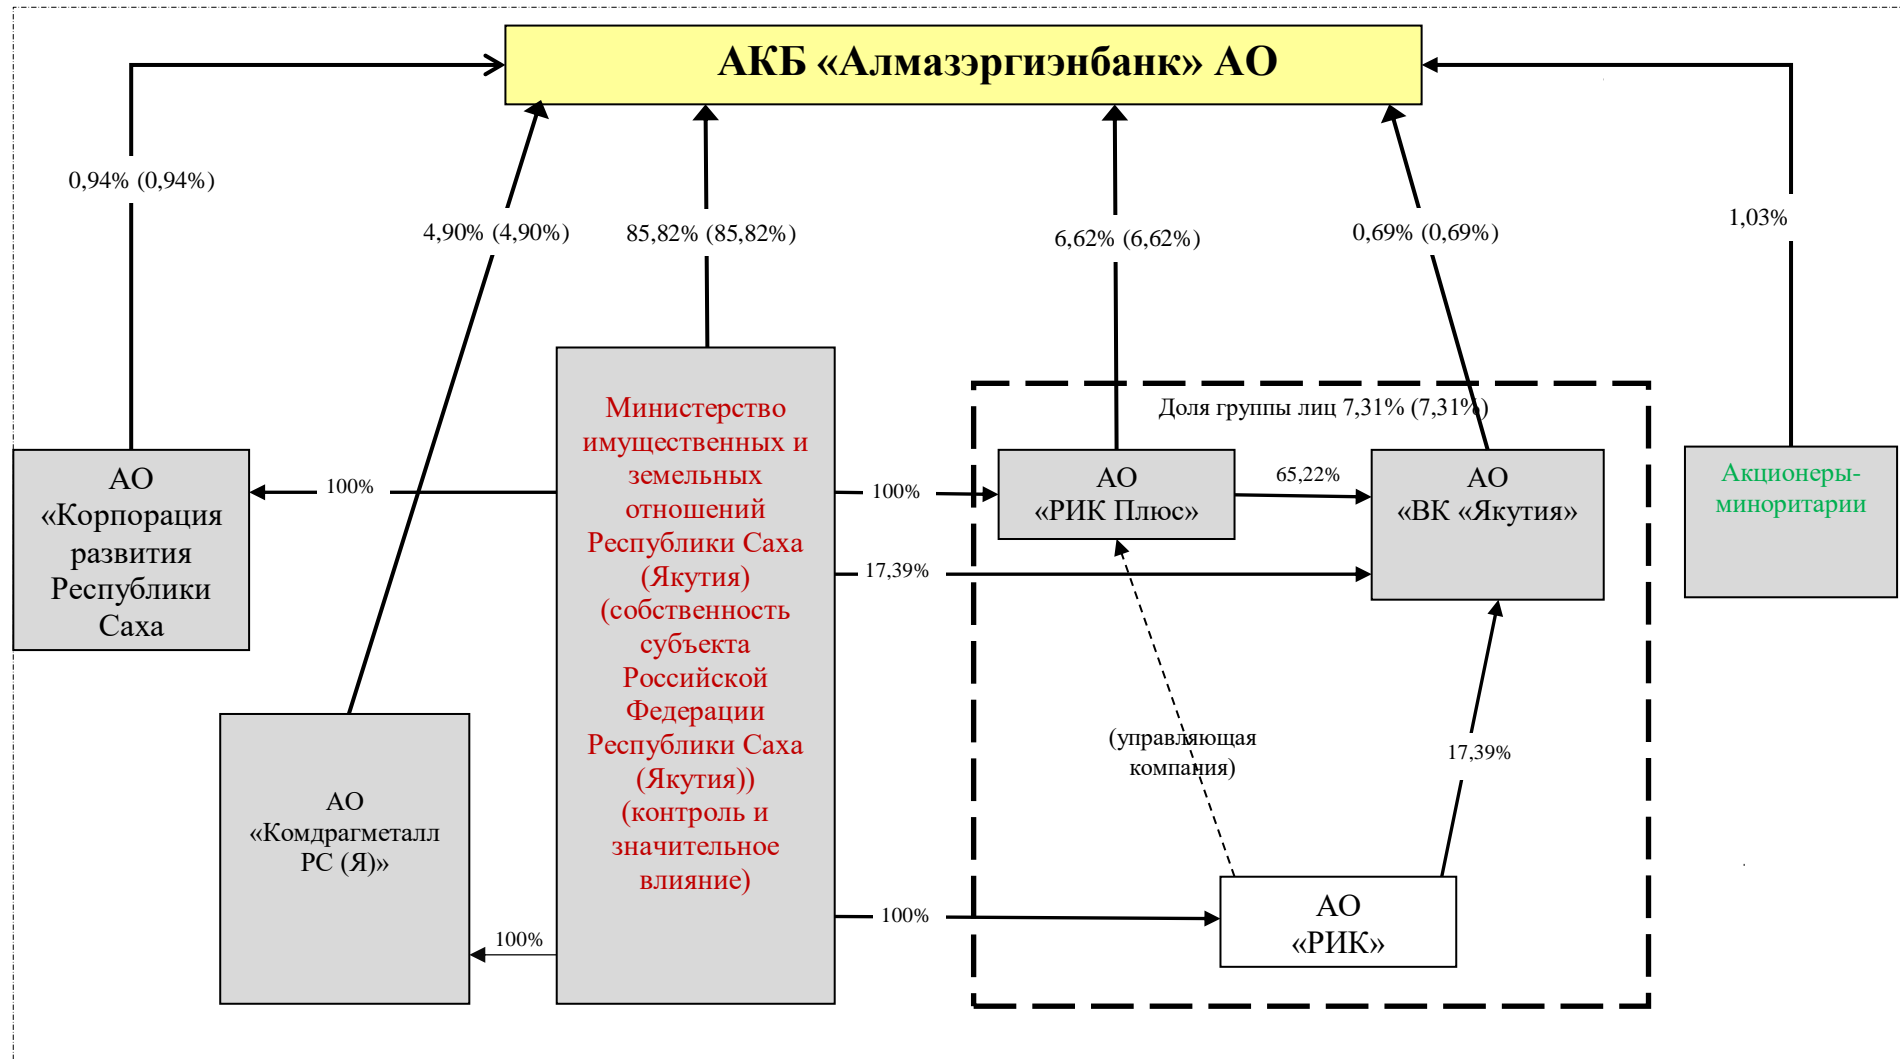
АКБ «Алмазэргиэнбанк» АО

0,94% (0,94%)

4,90% (4,90%)

85,82% (85,82%)

6,62% (6,62%)

0,69% (0,69%)

1,03%

Доля группы лиц 7,31% (7,31%)

АО «Корпорация развития Республики Саха

100%

Министерство имущественных и земельных отношений Республики Саха (Якутия) (собственность субъекта Российской Федерации Республики Саха (Якутия)) (контроль и значительное влияние)

100%

АО «РИК Плюс»

65,22%

АО «ВК «Якутия»

Акционеры-миноритарии

17,39%

(управляющая компания)

17,39%

АО «Комдрагметалл РС (Я)»

100%

100%

АО «РИК»